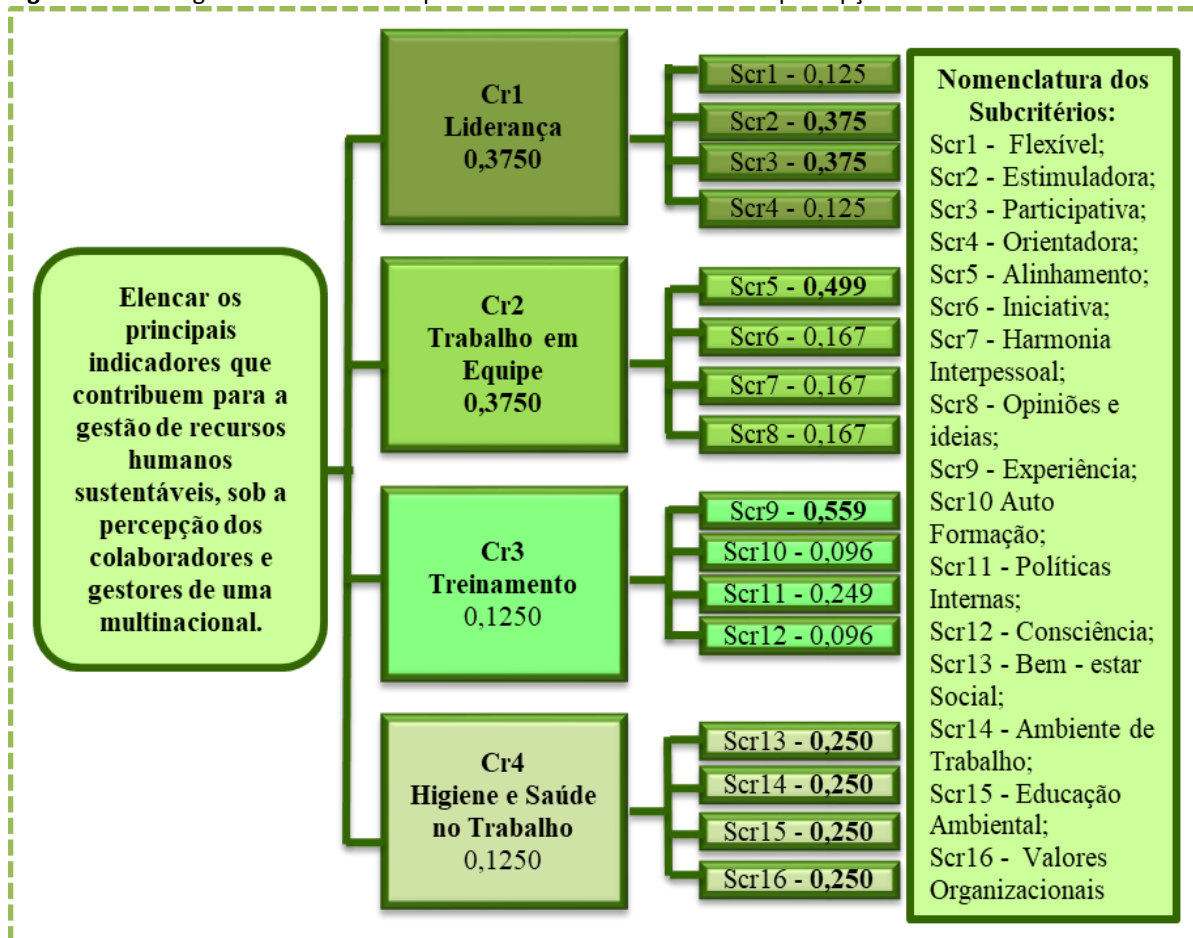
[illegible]

Elencar os principais indicadores que contribuem para a gestão de recursos humanos sustentáveis, sob a percepção dos colaboradores e gestores de uma multinacional.

Cr1
Liderança
0,3750

Scr1 - 0,125
Scr2 - 0,375
Scr3 - 0,375
Scr4 - 0,125

Cr2
Trabalho em Equipe
0,3750

Scr5 - 0,499
Scr6 - 0,167
Scr7 - 0,167
Scr8 - 0,167

Cr3
Treinamento
0,1250

Scr9 - 0,559
Scr10 - 0,096
Scr11 - 0,249
Scr12 - 0,096

Cr4
Higiene e Saúde no Trabalho
0,1250

Scr13 - 0,250
Scr14 - 0,250
Scr15 - 0,250
Scr16 - 0,250

Nomenclatura dos Subcritérios:
Scr1 - Flexível;
Scr2 - Estimuladora;
Scr3 - Participativa;
Scr4 - Orientadora;
Scr5 - Alinhamento;
Scr6 - Iniciativa;
Scr7 - Harmonia Interpessoal;
Scr8 - Opiniões e ideias;
Scr9 - Experiência;
Scr10 Auto Formação;
Scr11 - Políticas Internas;
Scr12 - Consciência;
Scr13 - Bem - estar Social;
Scr14 - Ambiente de Trabalho;
Scr15 - Educação Ambiental;
Scr16 - Valores Organizacionais